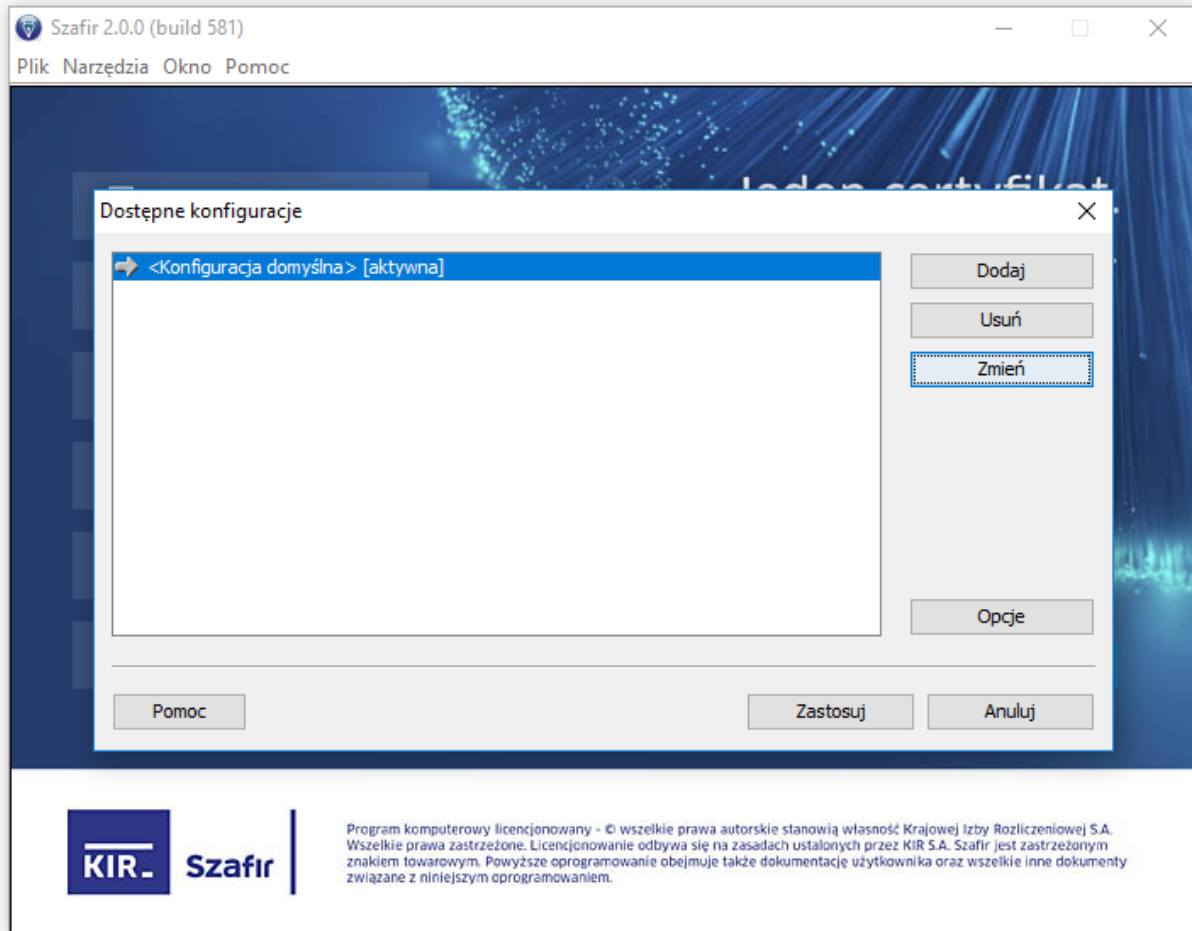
Szafir 2.0.0 (build 581)

Plik Narzędzia Okno Pomoc

Jeden certyfikat

Dostępne konfiguracje

<Konfiguracja domyślna> [aktywna]

Dodaj

Usuń

Zmień

Opcje

Pomoc

Zastosuj

Anuluj

KIR Szafir

Program komputerowy licencjonowany - © wszelkie prawa autorskie stanowią własność Krajowej Izby Rozliczeniowej S.A. Wszelkie prawa zastrzeżone. Licencjonowanie odbywa się na zasadach ustalonych przez KIR S.A. Szafir jest zastrzeżonym znakiem towarowym. Powyższe oprogramowanie obejmuje także dokumentację użytkownika oraz wszelkie inne dokumenty związane z niniejszym oprogramowaniem.